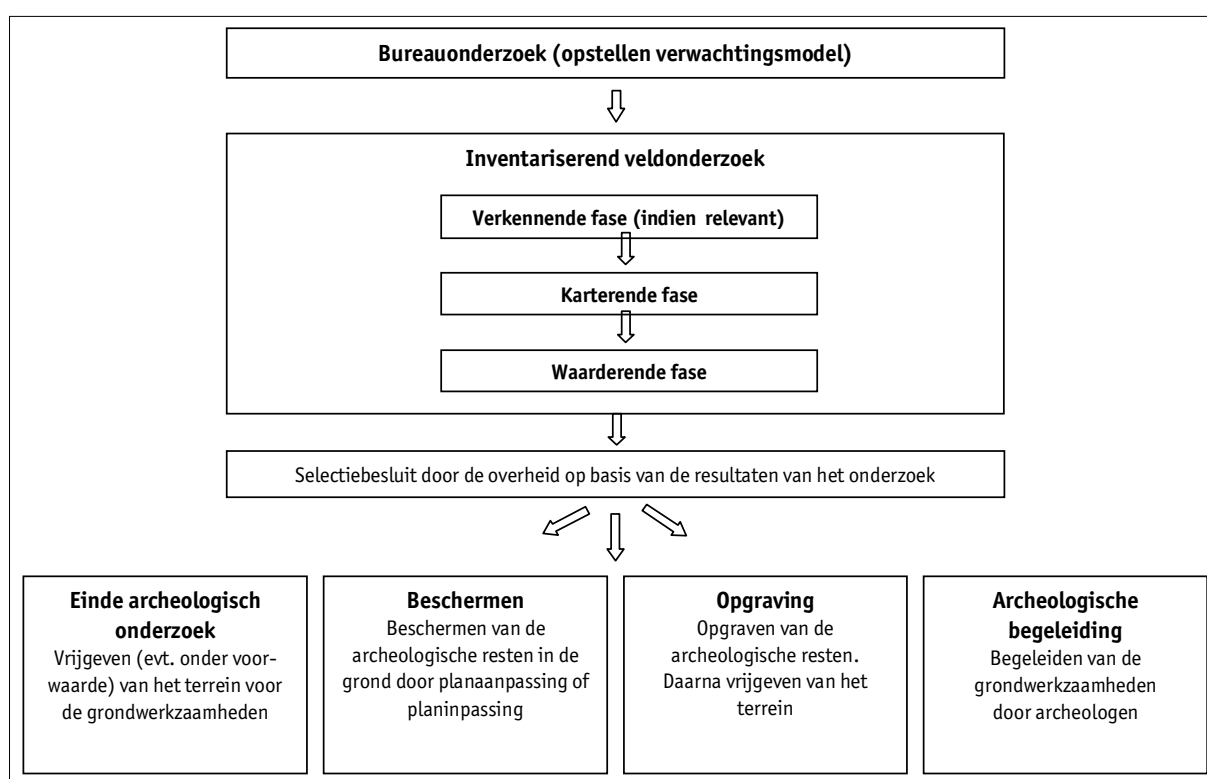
Bureauonderzoek (opstellen verwachtingsmodel)

Inventariserend veldonderzoek

Verkennende fase (indien relevant)

Karterende fase

Waarderende fase

Selectiebesluit door de overheid op basis van de resultaten van het onderzoek

Einde archeologisch onderzoek
Vrijgeven (evt. onder voorwaarde) van het terrein voor de grondwerkzaamheden

Beschermen
Beschermen van de archeologische resten in de grond door planaanpassing of planinpassing

Opgraving
Opgraven van de archeologische resten. Daarna vrijgeven van het terrein

Archeologische begeleiding
Begeleiden van de grondwerkzaamheden door archeologen